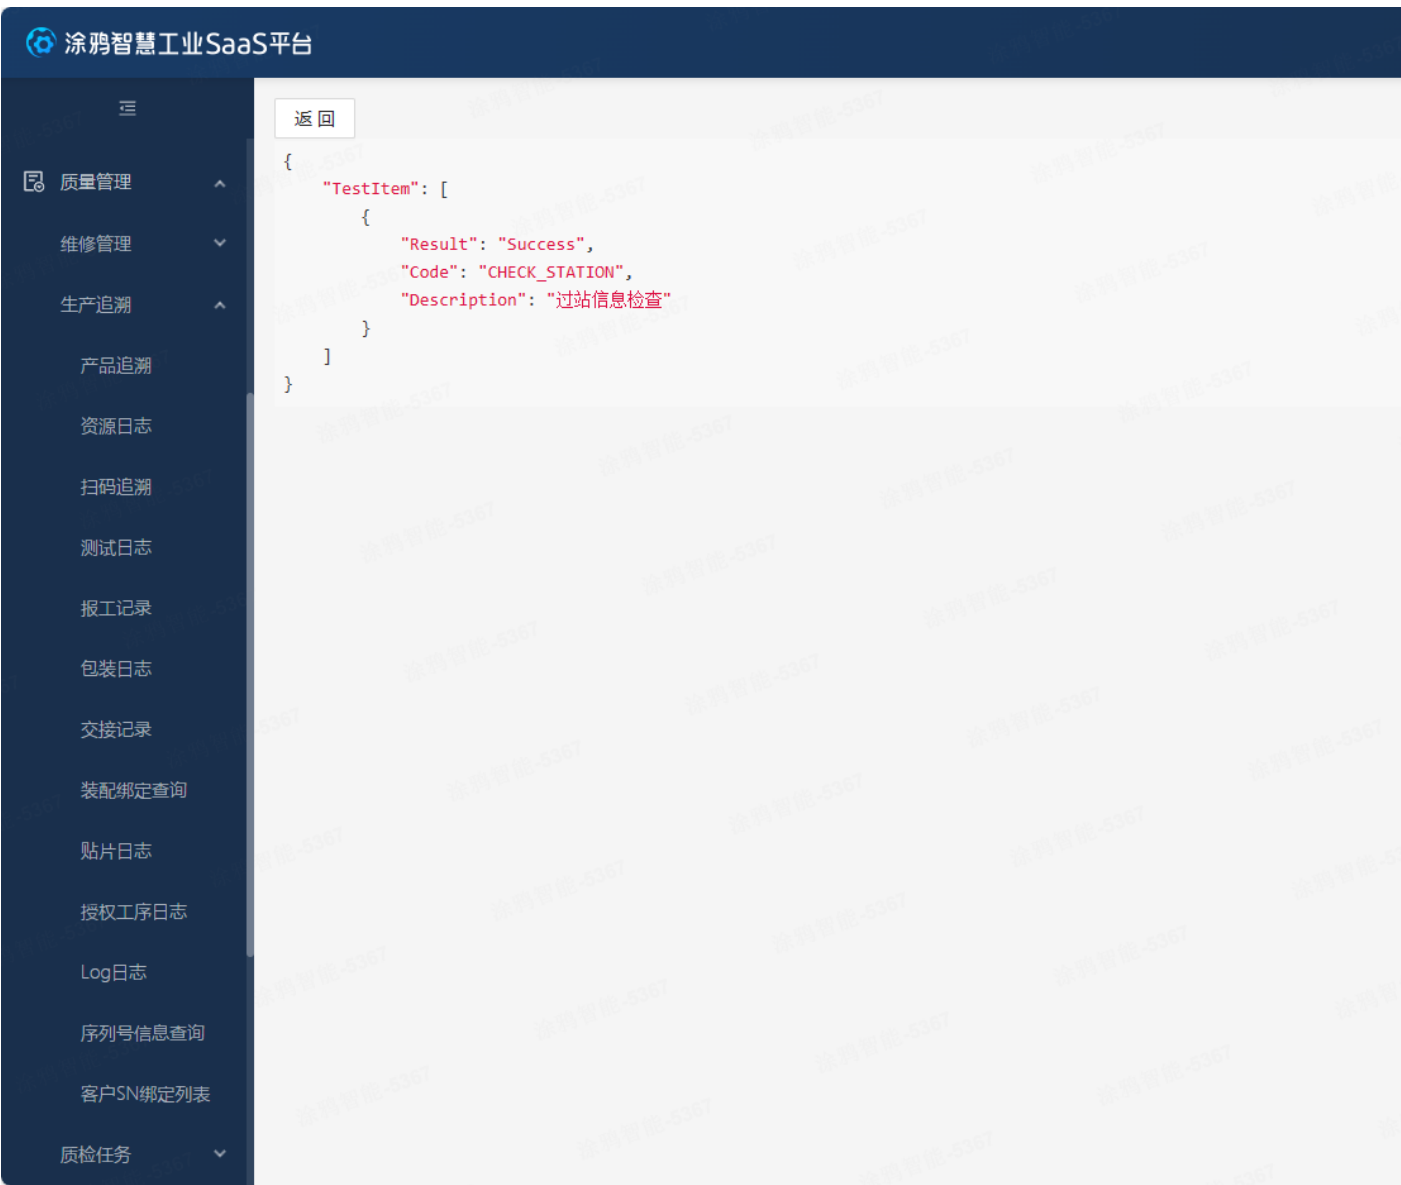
涂鸦智慧工业SaaS平台

质量管理
维修管理
生产追溯
产品追溯
资源日志
扫码追溯
测试日志
报工记录
包装日志
交接记录
装配绑定查询
贴片日志
授权工序日志
Log日志
序列号信息查询
客户SN绑定列表
质检任务

返回

{
"TestItem": [
{
"Result": "Success",
"Code": "CHECK_STATION",
"Description": "过站信息检查"
}
]
}

涂鸦智能-5367